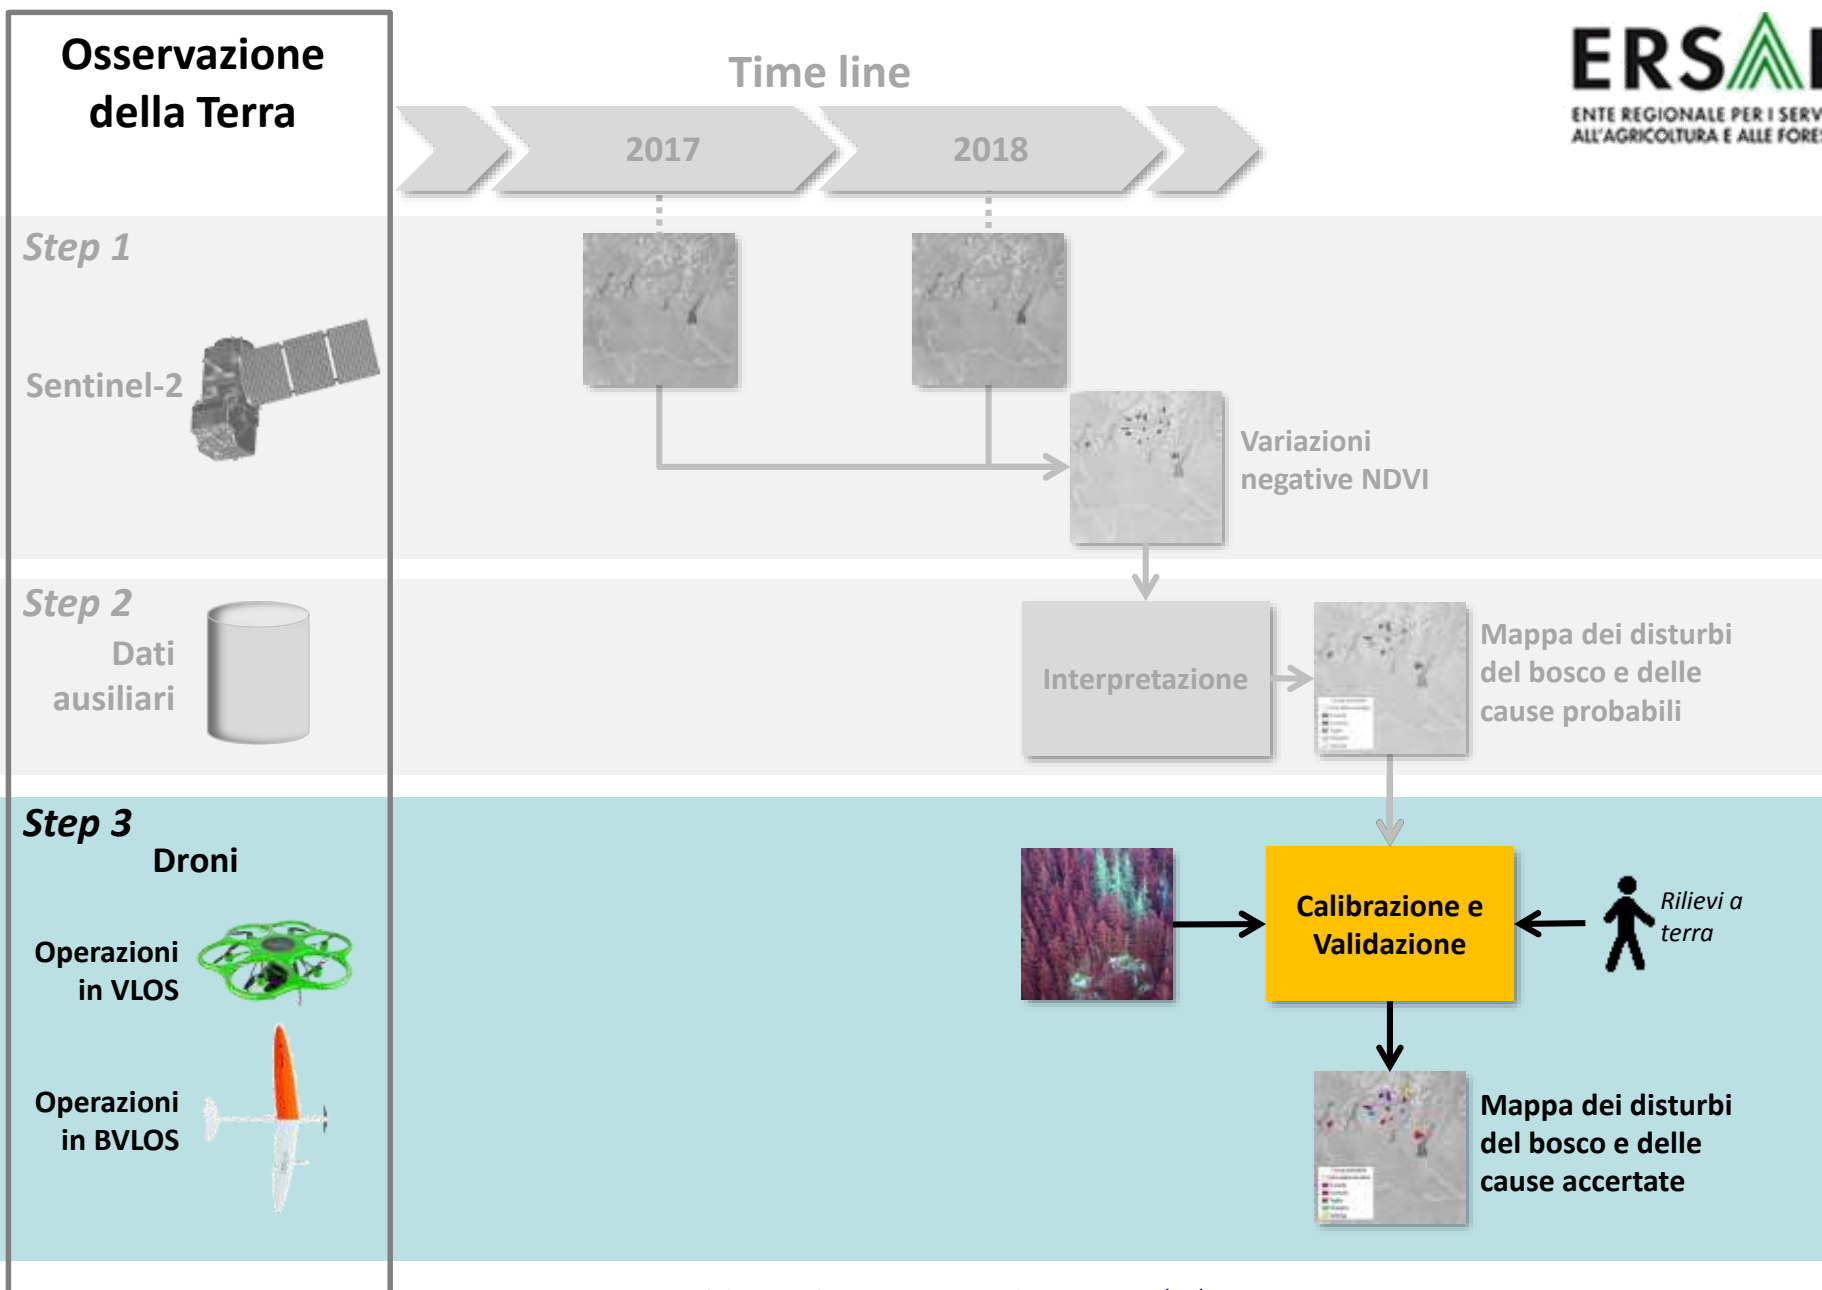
Osservazione della Terra

Time line

2017

2018

ERSA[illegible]
ENTE REGIONALE PER I SERV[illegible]
ALL'AGRICOLTURA E ALLE FORE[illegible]

Step 1

Sentinel-2

Variazioni negative NDVI

Step 2

Dati ausiliari

Interpretazione

Mappa dei disturbi del bosco e delle cause probabili

Step 3

Droni

Operazioni in VLOS

Operazioni in BVLOS

Calibrazione e Validazione

Rilievi a terra

Mappa dei disturbi del bosco e delle cause accertate